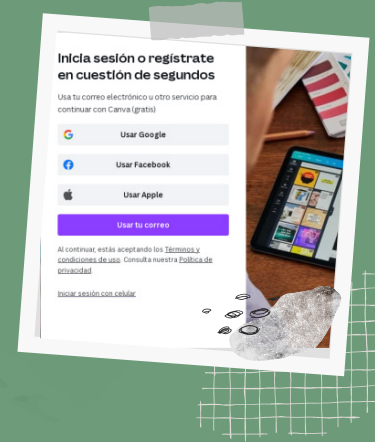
Inicia sesión o regístrate en cuestión de segundos

Usa tu correo electrónico u otro servicio para continuar con Canva (gratis)

Usar Google

Usar Facebook

Usar Apple

Usar tu correo

Al continuar, estás aceptando los Términos y condiciones de uso. Consulta nuestra Política de privacidad.

Iniciar sesión con celular